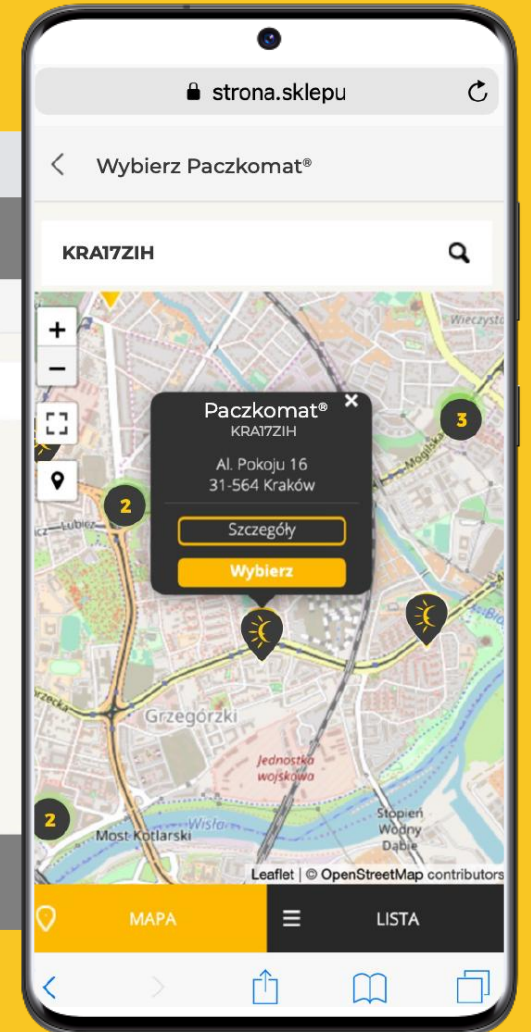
strona.sklepu

Wybierz Paczkomat®

KRA17ZIH

+
−

Wieczysto

3

Paczkomat®
KRA17ZIH

Al. Pokoju 16
31-564 Kraków

Szczegóły

Wybierz

2

Lubicz

Mogilska

Grzegórzki

Jednostka wojskowa

2

Most Kotlarski

Wisła

Stopień Wodny Dąbie

Leaflet | © OpenStreetMap contributors

MAPA

LISTA